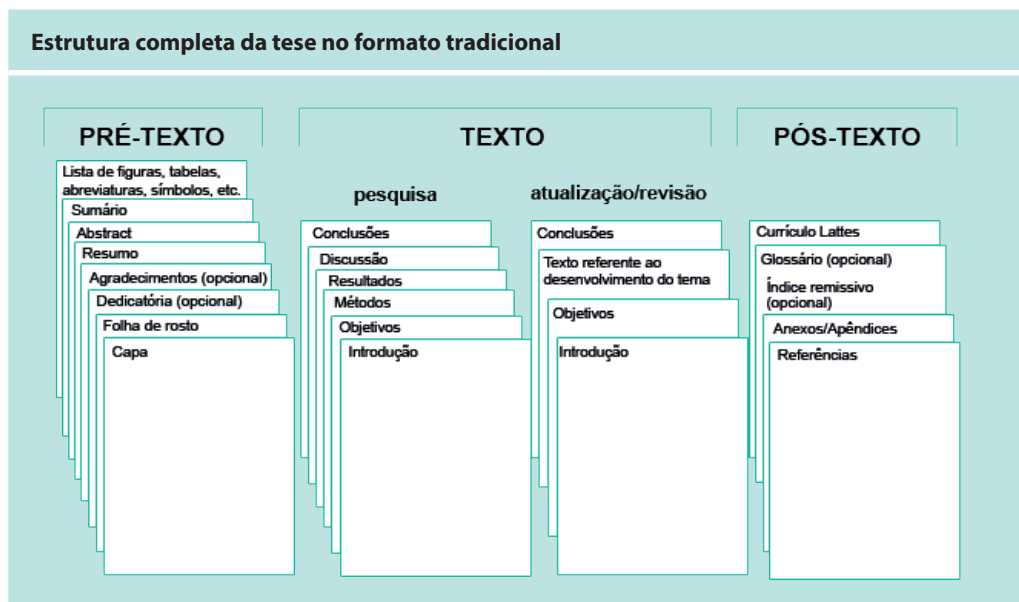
Estrutura completa da tese no formato tradicional

PRÉ-TEXTO

Lista de figuras, tabelas, abreviaturas, símbolos, etc.
Sumário
Abstract
Resumo
Agradecimentos (opcional)
Dedicatória (opcional)
Folha de rosto
Capa

TEXTO

pesquisa

Conclusões
Discussão
Resultados
Métodos
Objetivos
Introdução

atualização/revisão

Conclusões
Texto referente ao desenvolvimento do tema
Objetivos
Introdução

PÓS-TEXTO

Currículo Lattes
Glossário (opcional)
Índice remissivo (opcional)
Anexos/Apêndices
Referências